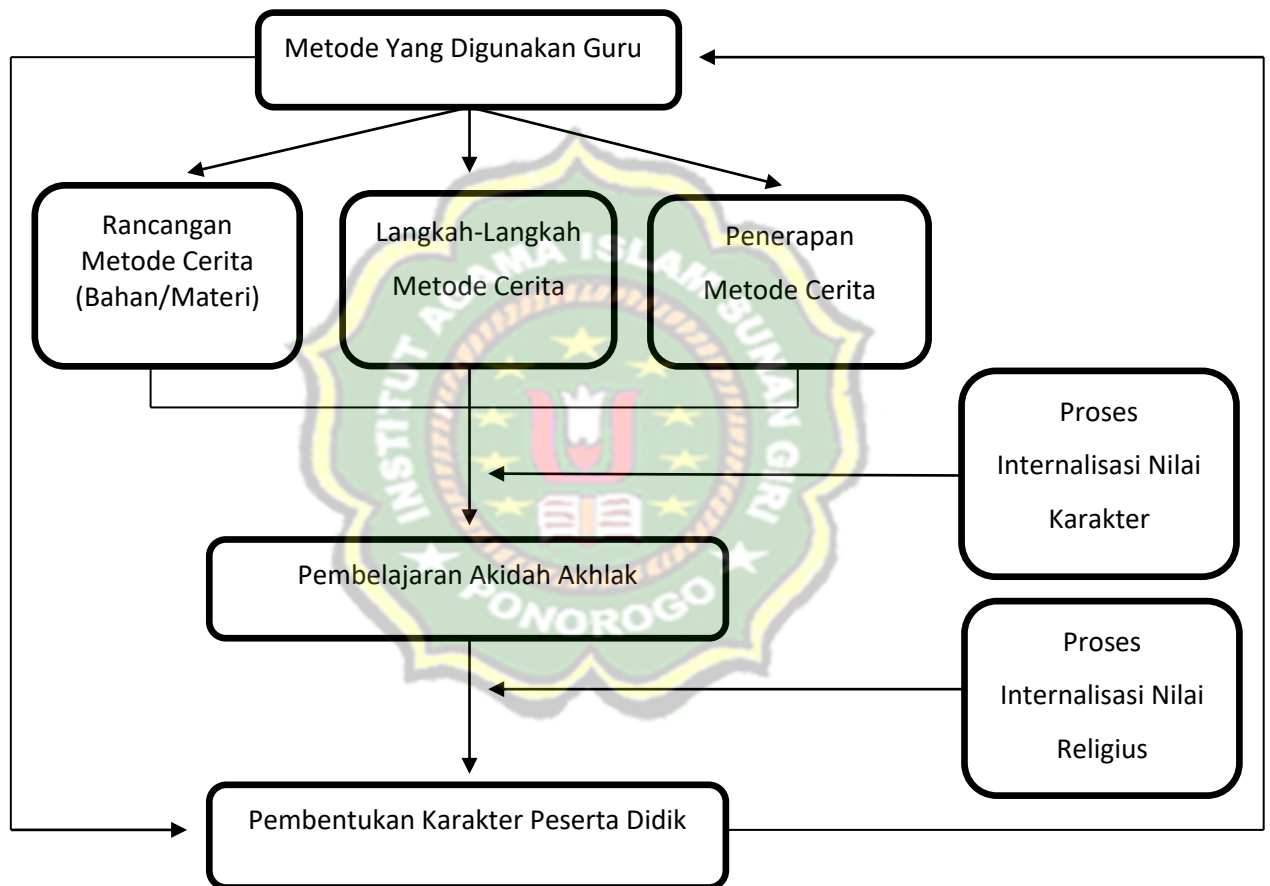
Metode Yang Digunakan Guru

Rancangan Metode Cerita (Bahan/Materi)

Langkah-Langkah Metode Cerita

Penerapan Metode Cerita

Proses Internalisasi Nilai Karakter

Pembelajaran Akidah Akhlak

Proses Internalisasi Nilai Religius

Pembentukan Karakter Peserta Didik

INSTITUT AGAMA ISLAM SUNAN GIRI PONOROGO